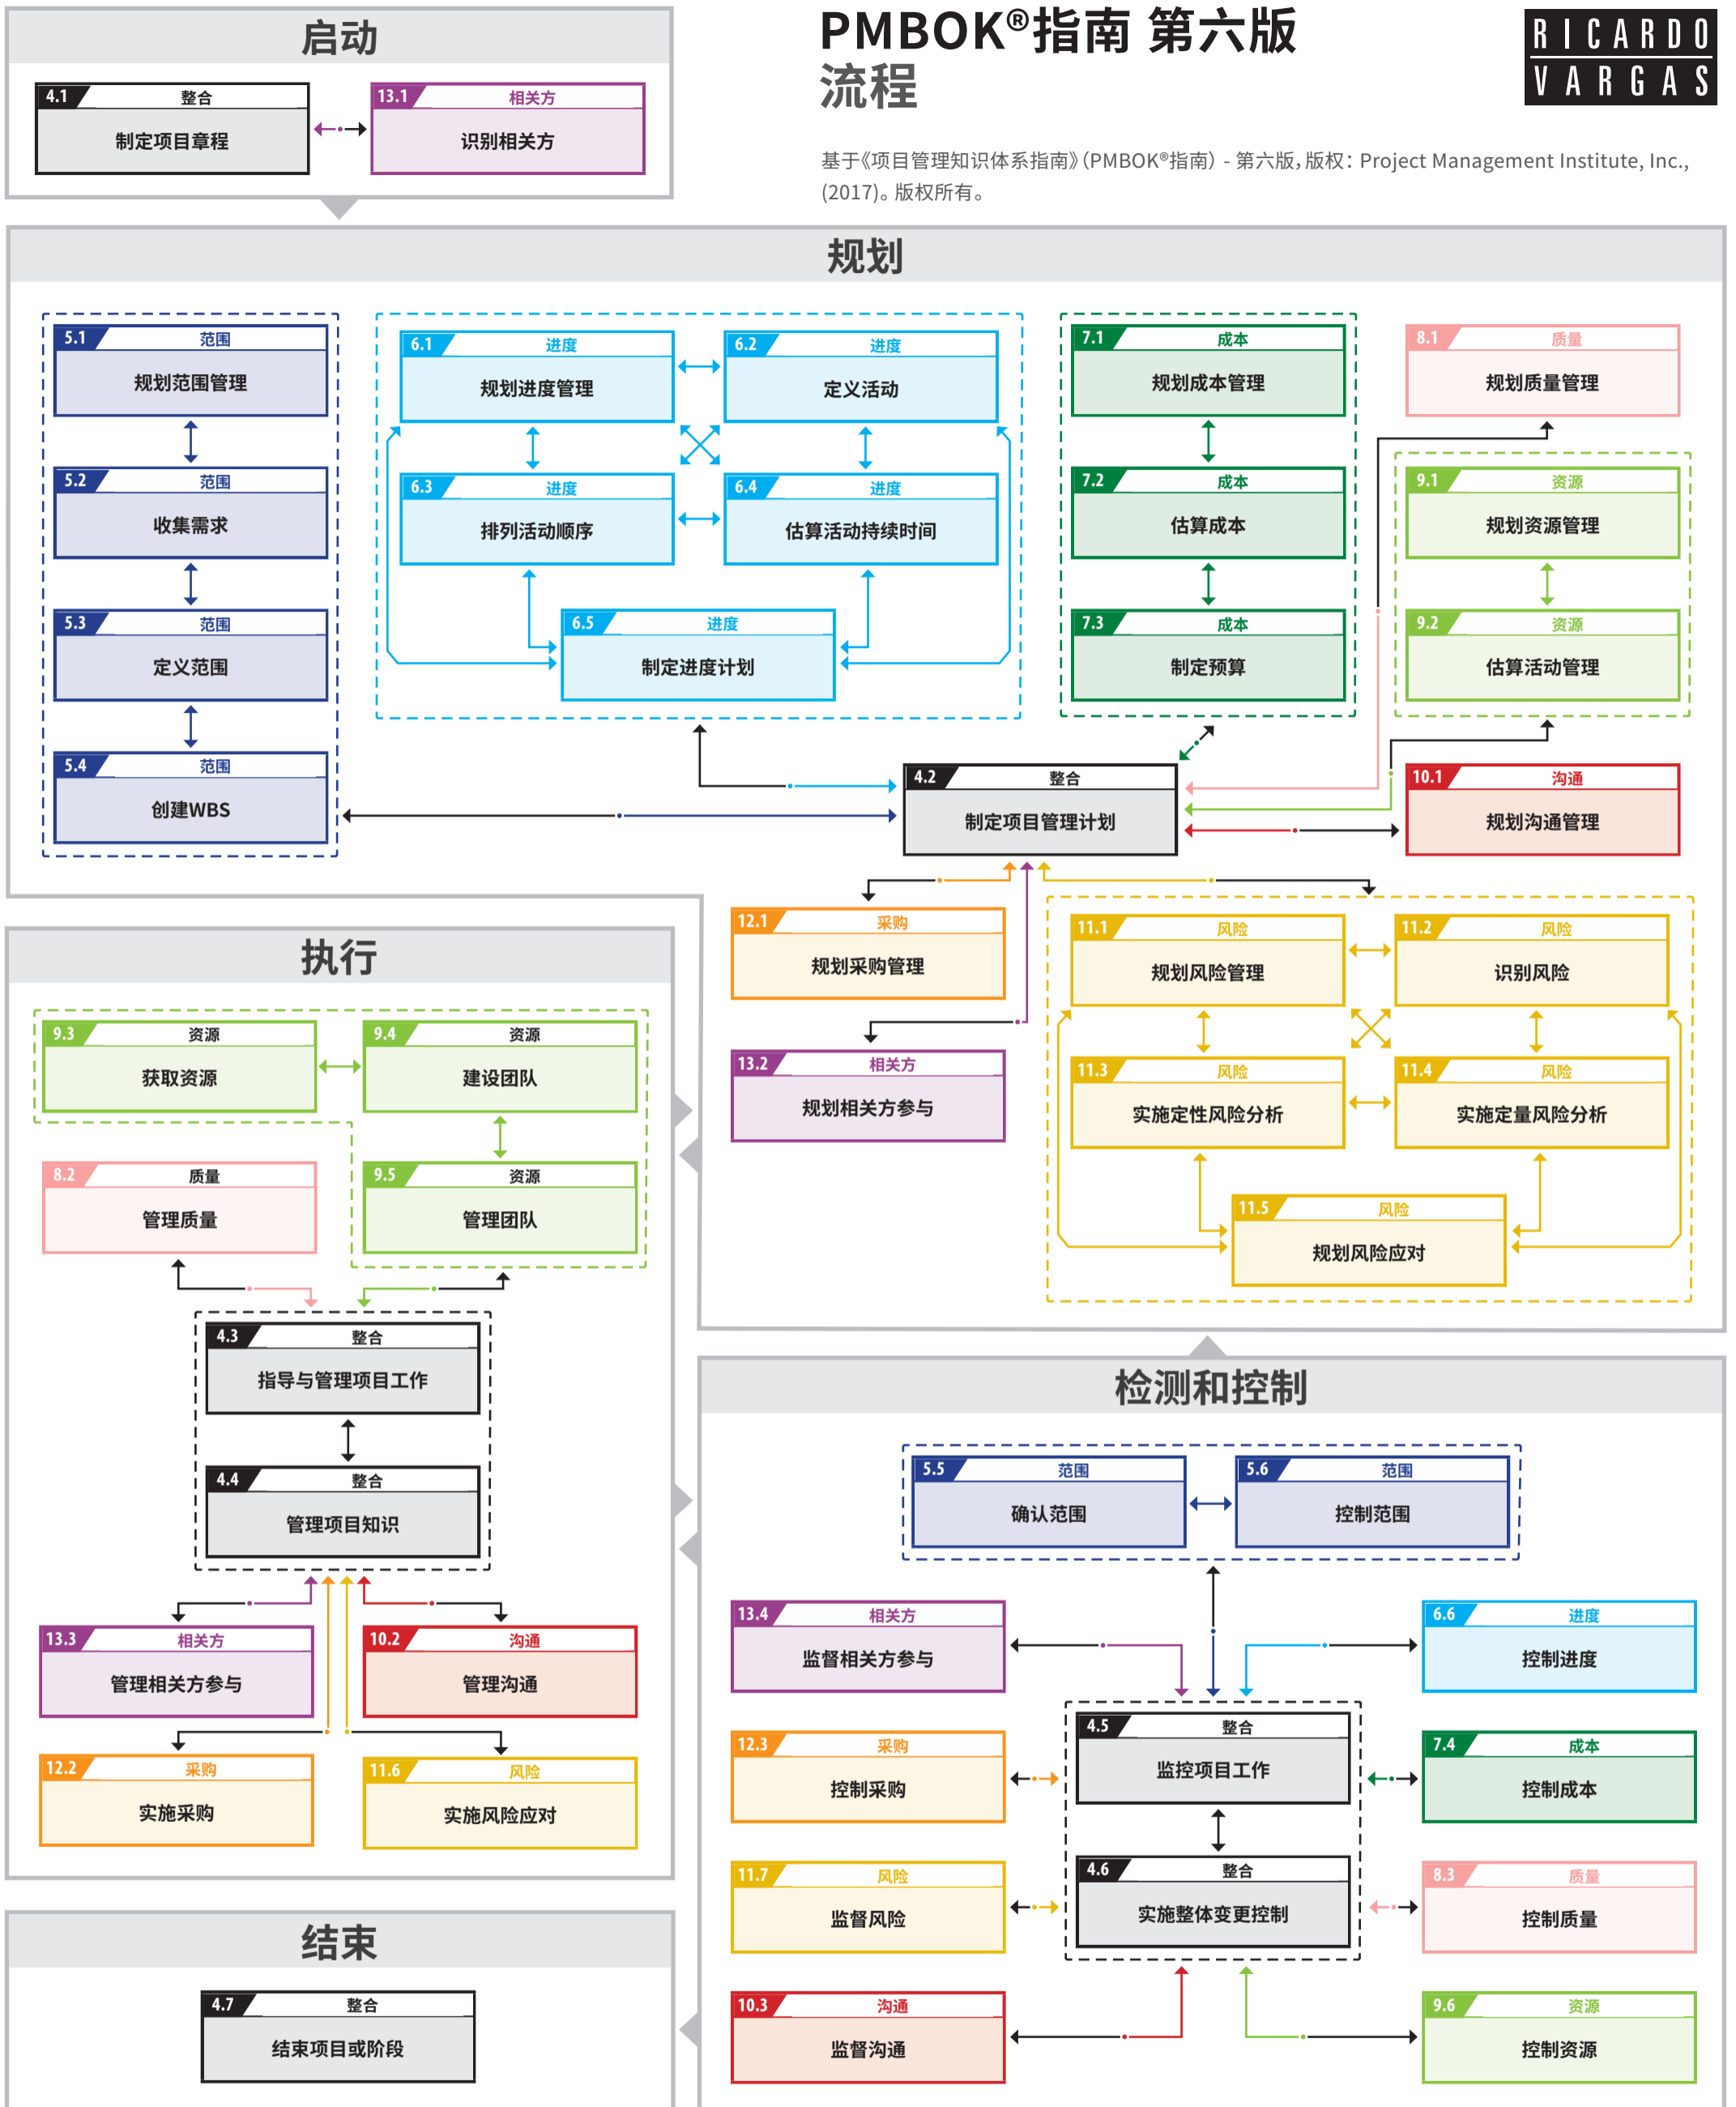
启动

4.1 整合
制定项目章程

13.1 相关方
识别相关方

PMBOK®指南 第六版
流程

RICARDO VARGAS

基于《项目管理知识体系指南》(PMBOK®指南) - 第六版，版权：Project Management Institute, Inc., (2017)。版权所有。

规划

5.1 范围
规划范围管理

5.2 范围
收集需求

5.3 范围
定义范围

5.4 范围
创建WBS

6.1 进度
规划进度管理

6.2 进度
定义活动

6.3 进度
排列活动顺序

6.4 进度
估算活动持续时间

6.5 进度
制定进度计划

7.1 成本
规划成本管理

7.2 成本
估算成本

7.3 成本
制定预算

8.1 质量
规划质量管理

9.1 资源
规划资源管理

9.2 资源
估算活动管理

4.2 整合
制定项目管理计划

10.1 沟通
规划沟通管理

12.1 采购
规划采购管理

13.2 相关方
规划相关方参与

11.1 风险
规划风险管理

11.2 风险
识别风险

11.3 风险
实施定性风险分析

11.4 风险
实施定量风险分析

11.5 风险
规划风险应对

执行

9.3 资源
获取资源

9.4 资源
建设团队

8.2 质量
管理质量

9.5 资源
管理团队

4.3 整合
指导与管理项目工作

4.4 整合
管理项目知识

13.3 相关方
管理相关方参与

10.2 沟通
管理沟通

12.2 采购
实施采购

11.6 风险
实施风险应对

结束

4.7 整合
结束项目或阶段

检测和控制

5.5 范围
确认范围

5.6 范围
控制范围

13.4 相关方
监督相关方参与

6.6 进度
控制进度

12.3 采购
控制采购

4.5 整合
监控项目工作

7.4 成本
控制成本

11.7 风险
监督风险

4.6 整合
实施整体变更控制

8.3 质量
控制质量

10.3 沟通
监督沟通

9.6 资源
控制资源